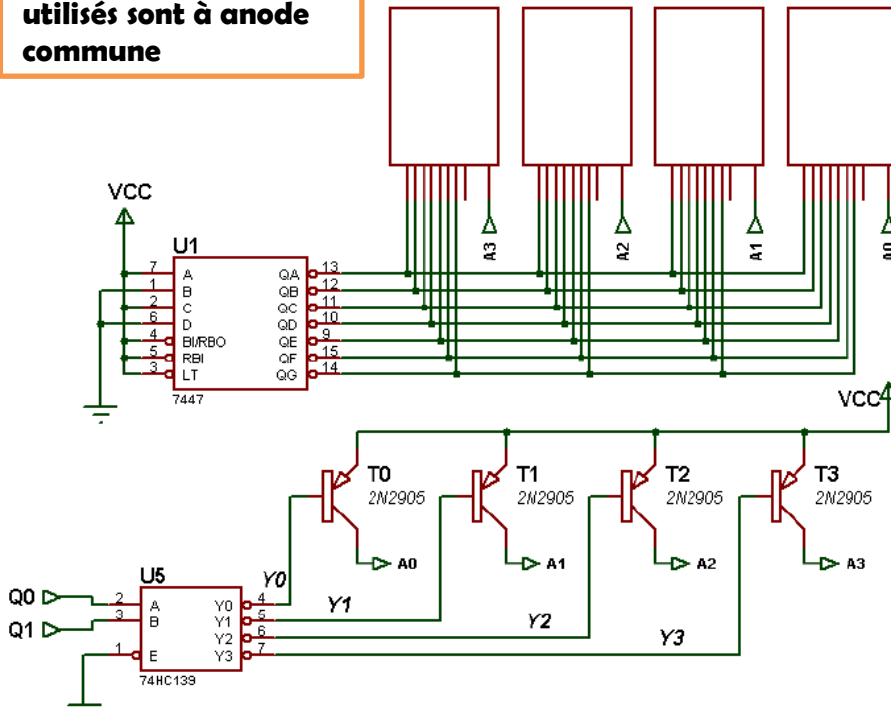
utilisés sont à anode commune

VCC

U1

7 A
1 B
2 C
6 D
4 BI/RBO
5 RBI
3 LT

QA 13
QB 12
QC 11
QD 10
QE 9
QF 15
QG 14

7447

A3
A2
A1
A0

VCC

T0 2N2905
T1 2N2905
T2 2N2905
T3 2N2905

A0
A1
A2
A3

U5
Q0 2 A
Q1 3 B
1 E

Y0 4
Y1 5
Y2 6
Y3 7

74HC139

Y0
Y1
Y2
Y3